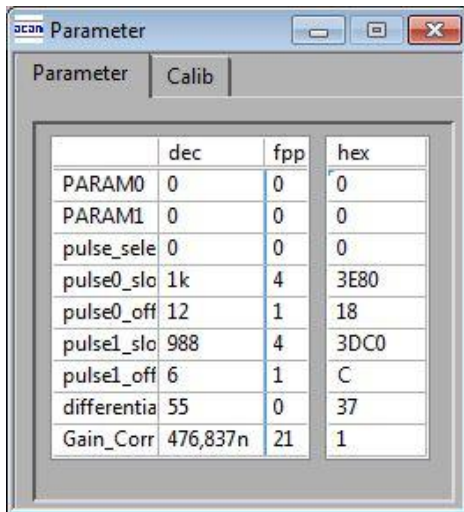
acan Parameter

Parameter | Calib

|  | dec | fpp | hex |
|---|---|---|---|
| PARAM0 | 0 | 0 | 0 |
| PARAM1 | 0 | 0 | 0 |
| pulse_sele | 0 | 0 | 0 |
| pulse0_slo | 1k | 4 | 3E80 |
| pulse0_off | 12 | 1 | 18 |
| pulse1_slo | 988 | 4 | 3DC0 |
| pulse1_off | 6 | 1 | C |
| differentia | 55 | 0 | 37 |
| Gain_Corr | 476,837n | 21 | 1 |